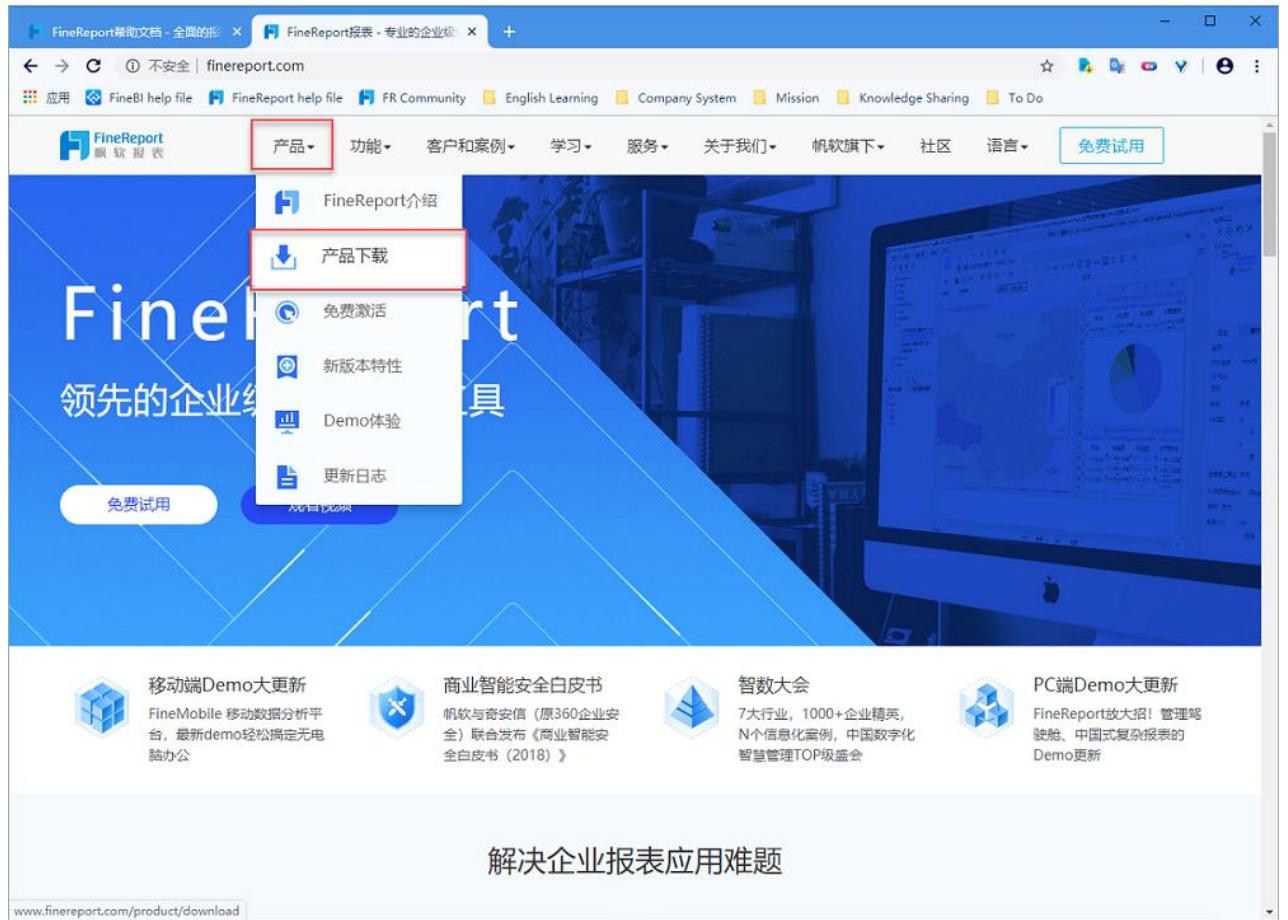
FineReport帮助文档 - 全面的报 ×
FineReport报表 - 专业的企业级 ×
+

不安全 | finereport.com

应用 FineBI help file FineReport help file FR Community English Learning Company System Mission Knowledge Sharing To Do

FineReport 帆软报表

产品 功能 客户和案例 学习 服务 关于我们 帆软旗下 社区 语言 免费试用

FineReport介绍
产品下载
免费激活
新版本特性
Demo体验
更新日志

FineR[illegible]rt
领先的企业级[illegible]具

免费试用
观看视频

移动端Demo大更新
FineMobile 移动数据分析平台，最新demo轻松搞定无电脑办公

商业智能安全白皮书
帆软与奇安信（原360企业安全）联合发布《商业智能安全白皮书（2018）》

智数大会
7大行业，1000+企业精英，N个信息化案例，中国数字化智慧管理TOP级盛会

PC端Demo大更新
FineReport放大招！管理驾驶舱、中国式复杂报表的Demo更新

解决企业报表应用难题

www.finereport.com/product/download